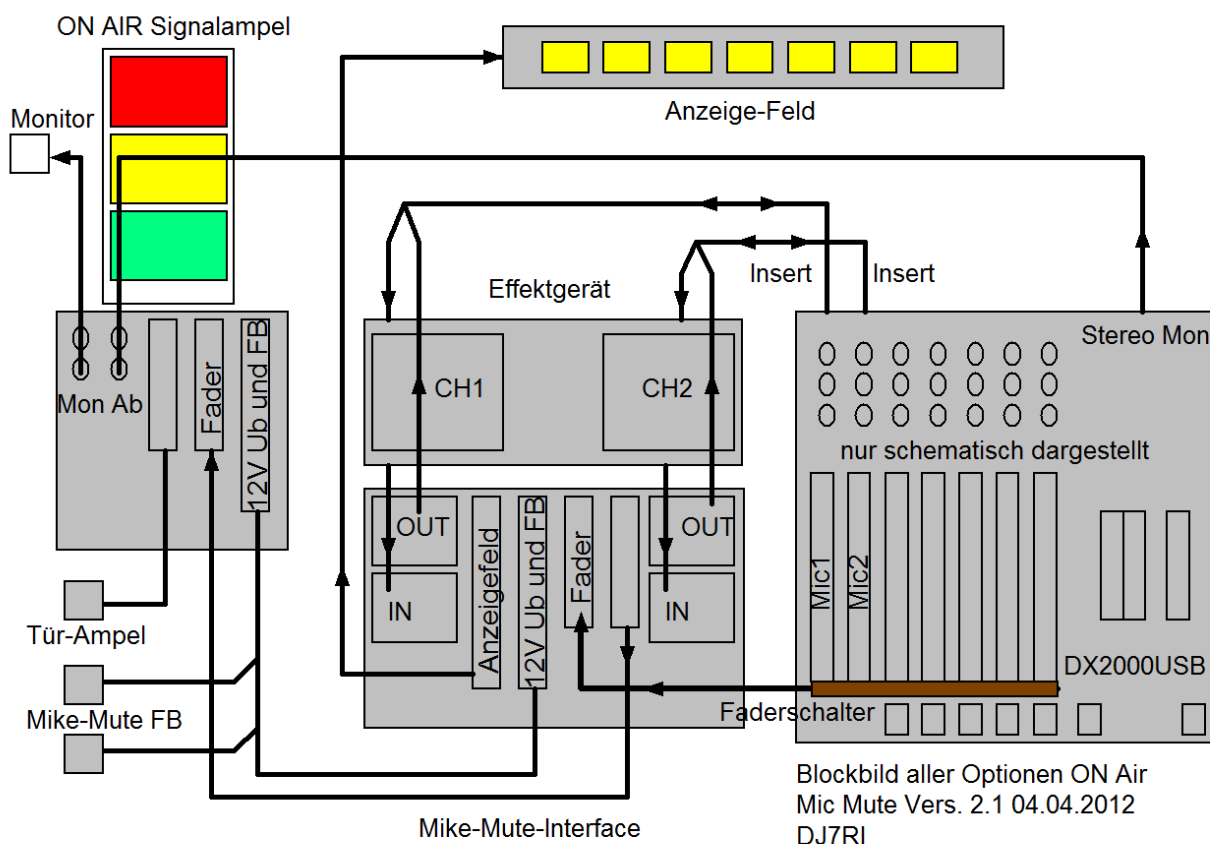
ON AIR Signalampel

Anzeige-Feld

Monitor

Insert

Insert

Effektgerät

Stereo Mon

Mon Ab

Fader

12V Ub und FB

CH1

CH2

nur schematisch dargestellt

OUT

Anzeigefeld

12V Ub und FB

Fader

OUT

IN

IN

Mic1

Mic2

Tür-Ampel

DX2000USB

Mike-Mute FB

Faderschalter

Blockbild aller Optionen ON Air
Mic Mute Vers. 2.1 04.04.2012
DJ7RI

Mike-Mute-Interface